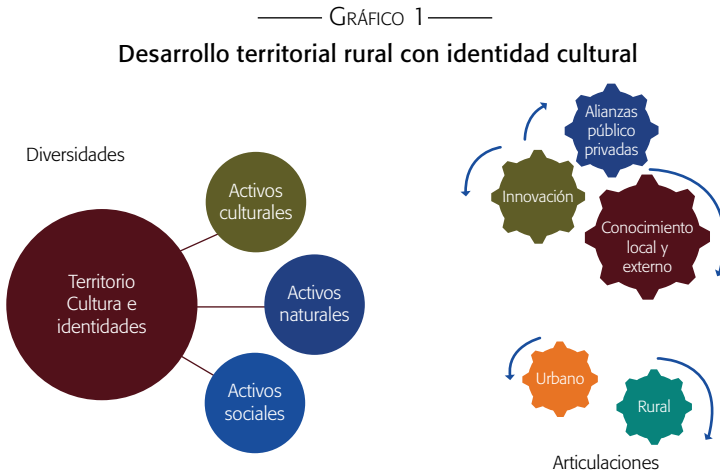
GRÁFICO 1

Desarrollo territorial rural con identidad cultural

Diversidades

Territorio Cultura e identidades

Activos culturales

Activos naturales

Activos sociales

Alianzas público privadas

Innovación

Conocimiento local y externo

Urbano

Rural

Articulaciones